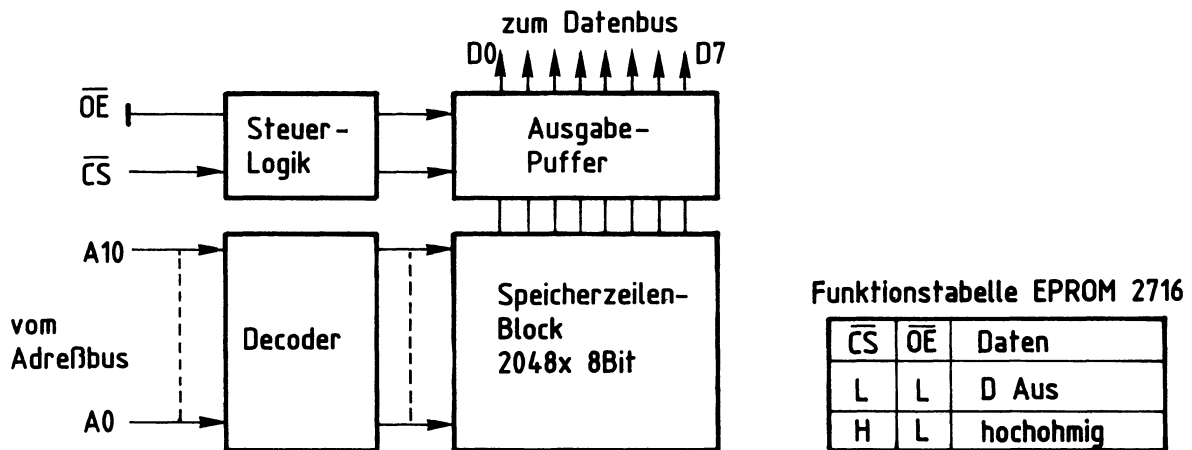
zum Datenbus

D0

D7

$\overline{OE}$

$\overline{CS}$

Steuer-Logik

Ausgabe-Puffer

A10

vom Adreßbus

A0

Decoder

Speicherzeilen-Block 2048x 8Bit

Funktionstabelle EPROM 2716

| $\overline{CS}$ | $\overline{OE}$ | Daten |
|---|---|---|
| L | L | D Aus |
| H | L | hochohmig |